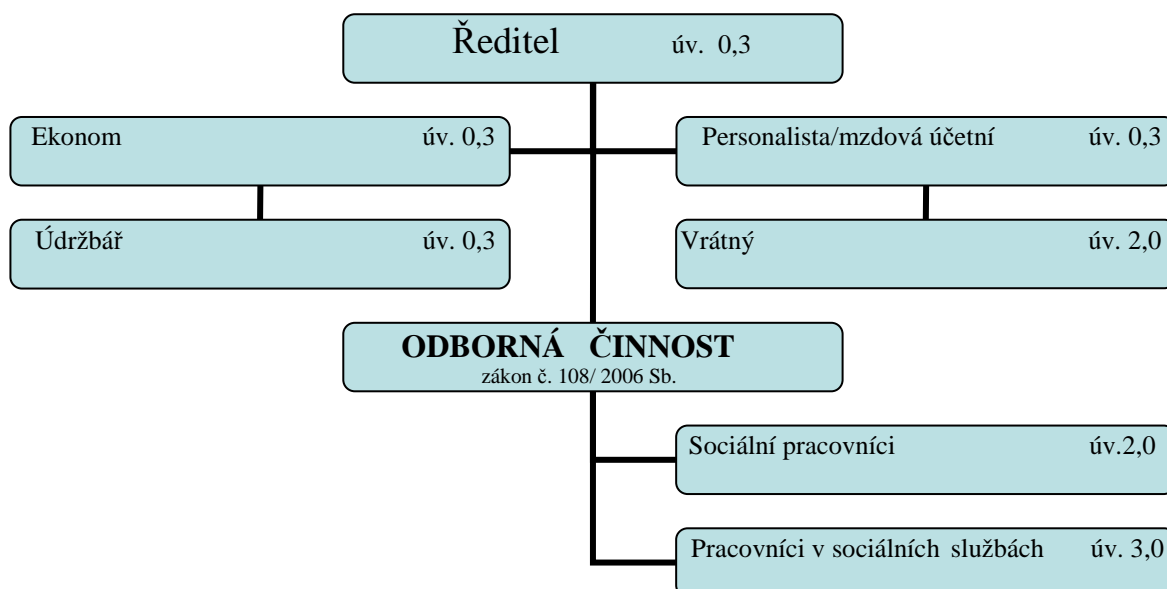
Ředitel úv. 0,3

Ekonom úv. 0,3

Personalista/mzdová účetní úv. 0,3

Údržbář úv. 0,3

Vrátný úv. 2,0

**ODBORNÁ ČINNOST**
zákon č. 108/ 2006 Sb.

Sociální pracovníci úv.2,0

Pracovníci v sociálních službách úv. 3,0